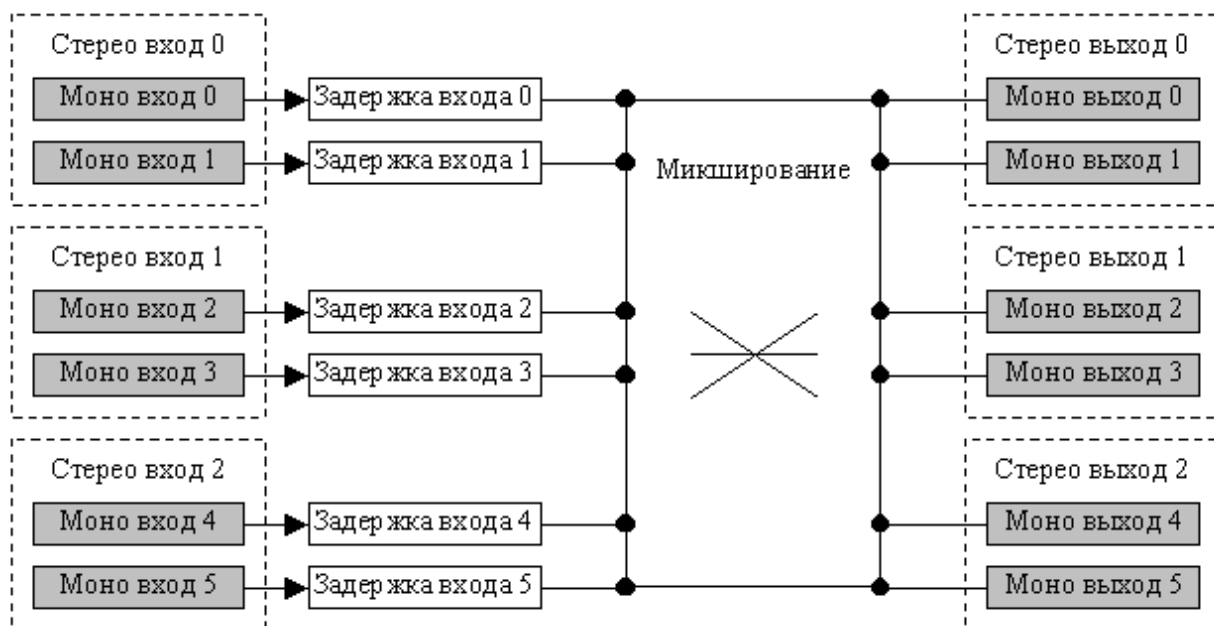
Стерео вход 0

Моно вход 0

Моно вход 1

Задержка входа 0

Задержка входа 1

Микширование

Стерео выход 0

Моно выход 0

Моно выход 1

Стерео вход 1

Моно вход 2

Моно вход 3

Задержка входа 2

Задержка входа 3

Стерео выход 1

Моно выход 2

Моно выход 3

Стерео вход 2

Моно вход 4

Моно вход 5

Задержка входа 4

Задержка входа 5

Стерео выход 2

Моно выход 4

Моно выход 5